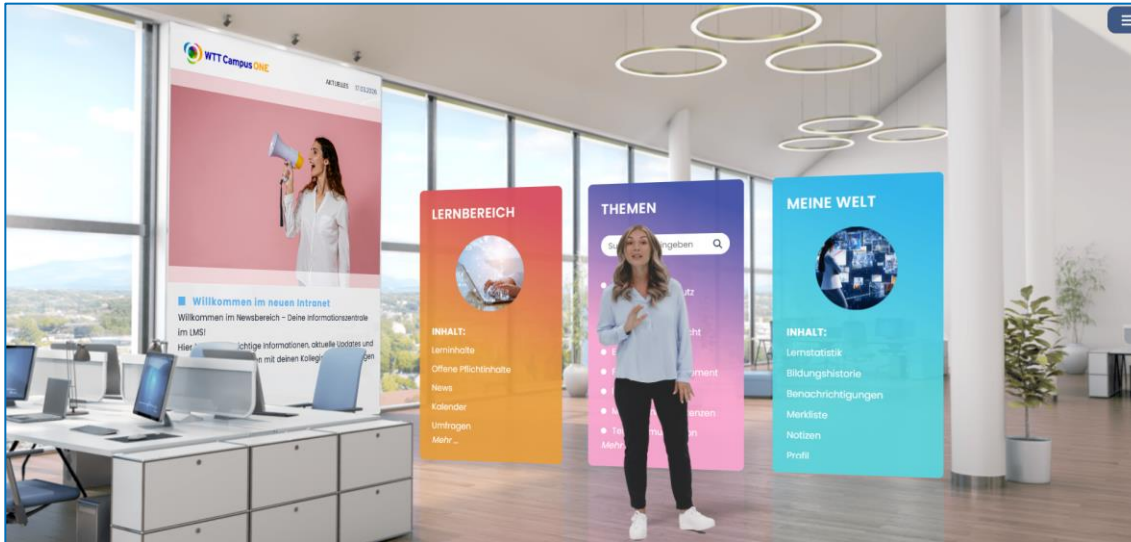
WTT Campus ONE

AKTUELLES 17.03.2026

Willkommen im neuen Intranet

Willkommen im Newsbereich – Deine Informationszentrale im LMS!

Hier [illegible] wichtige Informationen, aktuelle Updates und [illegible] mit deinen Kolleg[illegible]

LERNBEREICH

INHALT:
Lerninhalte
Offene Pflichtinhalte
News
Kalender
Umfragen
Mehr...

THEMEN

Su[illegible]ngeben

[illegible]tz
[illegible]cht
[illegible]ment
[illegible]enzen
Te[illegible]
Mehr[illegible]

MEINE WELT

INHALT:
Lernstatistik
Bildungshistorie
Benachrichtigungen
Merkliste
Notizen
Profil